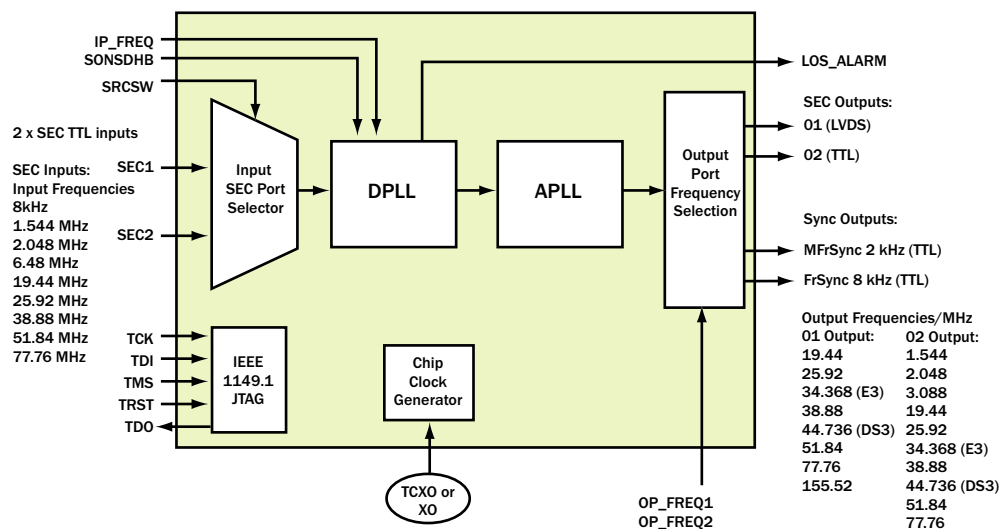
IP_FREQ
SONSDHB
SRCSW

2 x SEC TTL inputs

SEC Inputs:
Input Frequencies
8kHz
1.544 MHz
2.048 MHz
6.48 MHz
19.44 MHz
25.92 MHz
38.88 MHz
51.84 MHz
77.76 MHz

SEC1
SEC2

Input SEC Port Selector

DPLL

APLL

Output Port Frequency Selection

LOS_ALARM

SEC Outputs:
O1 (LVDS)
O2 (TTL)

Sync Outputs:
MFrSync 2 kHz (TTL)
FrSync 8 kHz (TTL)

TCK
TDI
TMS
TRST
TDO

IEEE 1149.1 JTAG

Chip Clock Generator

TCXO or XO

OP_FREQ1
OP_FREQ2

Output Frequencies/MHz

| O1 Output: | O2 Output: |
|---|---|
| 19.44 | 1.544 |
| 25.92 | 2.048 |
| 34.368 (E3) | 3.088 |
| 38.88 | 19.44 |
| 44.736 (DS3) | 25.92 |
| 51.84 | 34.368 (E3) |
| 77.76 | 38.88 |
| 155.52 | 44.736 (DS3) |
| | 51.84 |
| | 77.76 |